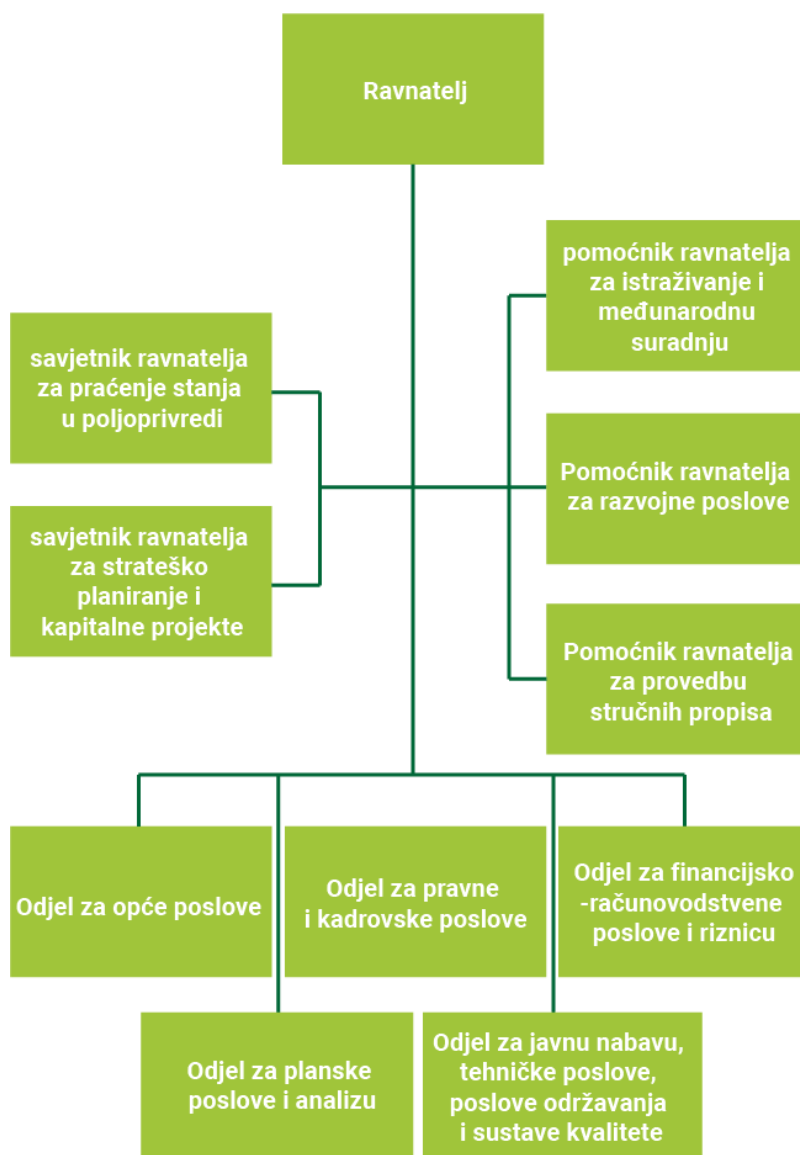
Ravnatelj

savjetnik ravnatelja za praćenje stanja u poljoprivredi

savjetnik ravnatelja za strateško planiranje i kapitalne projekte

pomoćnik ravnatelja za istraživanje i međunarodnu suradnju

Pomoćnik ravnatelja za razvojne poslove

Pomoćnik ravnatelja za provedbu stručnih propisa

Odjel za opće poslove

Odjel za pravne i kadrovske poslove

Odjel za financijsko -računovodstvene poslove i riznicu

Odjel za planske poslove i analizu

Odjel za javnu nabavu, tehničke poslove, poslove održavanja i sustave kvalitete